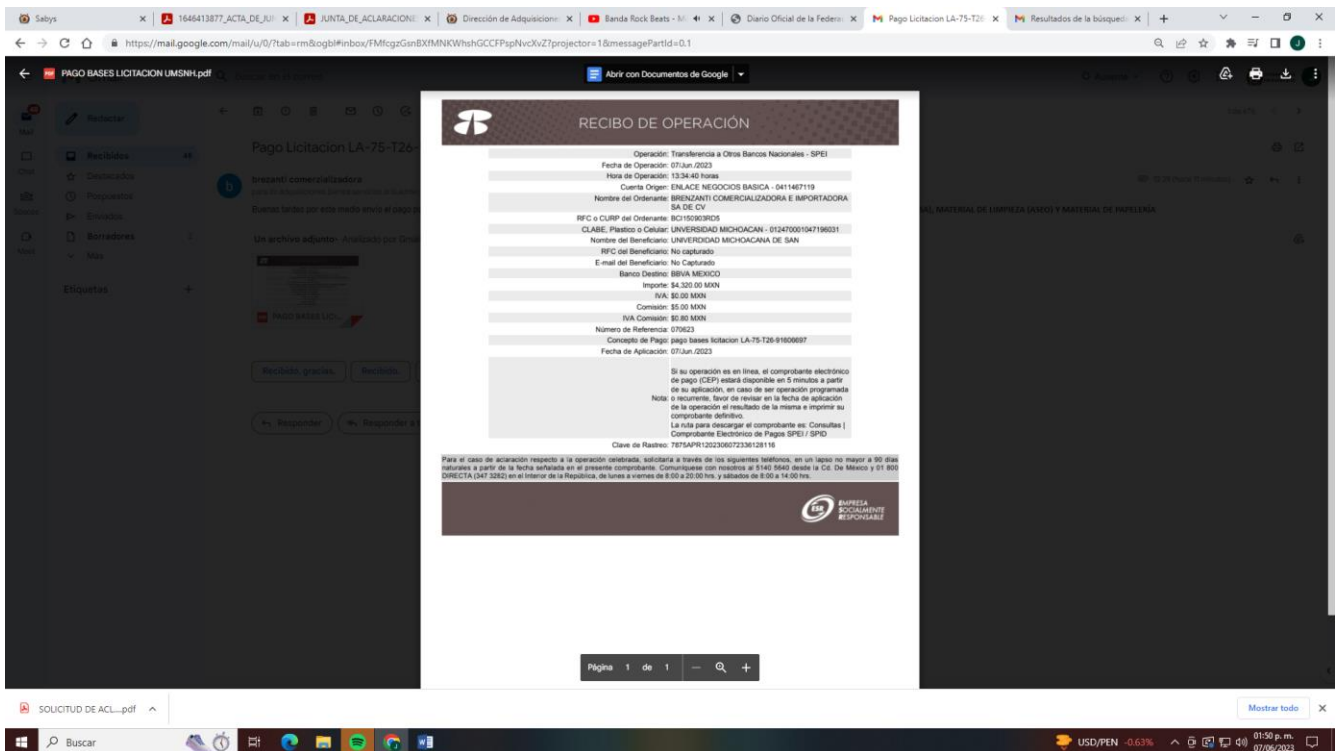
Sabys | 1646413877_ACTA_DE_JU | JUNTA_DE_ACLARACIONE | Dirección de Adquisicione | Banda Rock Beats - M | Diario Oficial de la Federa | Pago Licitacion LA-75-T26 | Resultados de la búsqueda

https://mail.google.com/mail/u/0/?tab=rm&ogbl#inbox/FMfcgzGsnBXfMNKWhshGCCFPspNvcXvZ?projector=1&messagePartId=0.1

PAGO BASES LICITACION UMSNH.pdf

Abrir con Documentos de Google

Redactar
Recibidos
Destacados
Pospuestos
Enviados
Borradores
Más
Etiquetas

Pago Licitacion LA-75-T26-

brezanti comercializadora

Un archivo adjunto

PAGO BASES LICI

Recibido, gracias.
Recibido.

Responder
Responder a

RECIBO DE OPERACIÓN

Operación: Transferencia a Otros Bancos Nacionales - SPEI
Fecha de Operación: 07/Jun./2023
Hora de Operación: 13:34:40 horas
Cuenta Origen: ENLACE NEGOCIOS BASICA - 0411467119
Nombre del Ordenante: BRENZANTI COMERCIALIZADORA E IMPORTADORA SA DE CV
RFC o CURP del Ordenante: BCI150903RD5
CLABE, Plastico o Celular: UNVERSIDAD MICHOACAN - 012470001047196031
Nombre del Beneficiario: UNIVERDIDAD MICHOACANA DE SAN
RFC del Beneficiario: No capturado
E-mail del Beneficiario: No Capturado
Banco Destino: BBVA MEXICO
Importe: $4,320.00 MXN
IVA: $0.00 MXN
Comisión: $5.00 MXN
IVA Comisión: $0.80 MXN
Número de Referencia: 070623
Concepto de Pago: pago bases licitacion LA-75-T26-91606697
Fecha de Aplicación: 07/Jun./2023
Nota: Si su operación es en línea, el comprobante electrónico de pago (CEP) estará disponible en 5 minutos a partir de su aplicación, en caso de ser operación programada o recurrente, favor de revisar en la fecha de aplicación de la operación el resultado de la misma e imprimir su comprobante definitivo.
La ruta para descargar el comprobante es: Consultas | Comprobante Electrónico de Pagos SPEI / SPID
Clave de Rastreo: 7875APR1202306072336128116

Para el caso de aclaración respecto a la operación celebrada, solicitarla a través de los siguientes teléfonos, en un lapso no mayor a 90 días naturales a partir de la fecha señalada en el presente comprobante. Comuníquese con nosotros al 5140 5640 desde la Cd. De México y 01 800 DIRECTA (347 3282) en el Interior de la República, de lunes a viernes de 8:00 a 20:00 hrs. y sábados de 8:00 a 14:00 hrs.

ESR EMPRESA SOCIALMENTE RESPONSABLE

Página 1 de 1

SOLICITUD DE ACL....pdf

Mostrar todo

Buscar

USD/PEN -0.63%

01:50 p. m.
07/06/2023